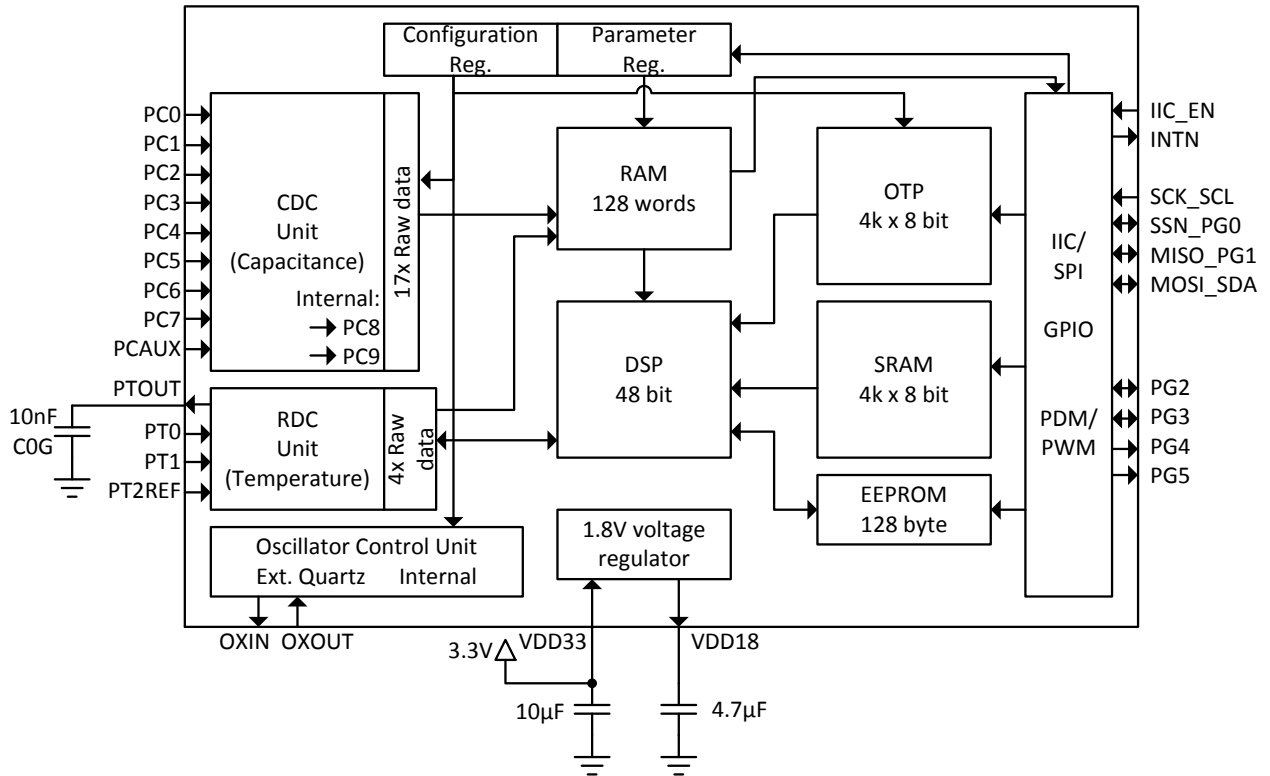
Configuration Reg.

Parameter Reg.

PC0
PC1
PC2
PC3
PC4
PC5
PC6
PC7
PCAUX

CDC Unit (Capacitance)

Internal:
PC8
PC9

17x Raw data

RAM 128 words

OTP 4k x 8 bit

IIC/ SPI

GPIO

PDM/ PWM

IIC_EN
INTN
SCK_SCL
SSN_PG0
MISO_PG1
MOSI_SDA

DSP 48 bit

SRAM 4k x 8 bit

PG2
PG3
PG4
PG5

PTOUT
10nF
C0G
PT0
PT1
PT2REF

RDC Unit (Temperature)

4x Raw data

EEPROM 128 byte

1.8V voltage regulator

Oscillator Control Unit
Ext. Quartz Internal

OXIN OXOUT

3.3V VDD33

VDD18

10µF

4.7µF